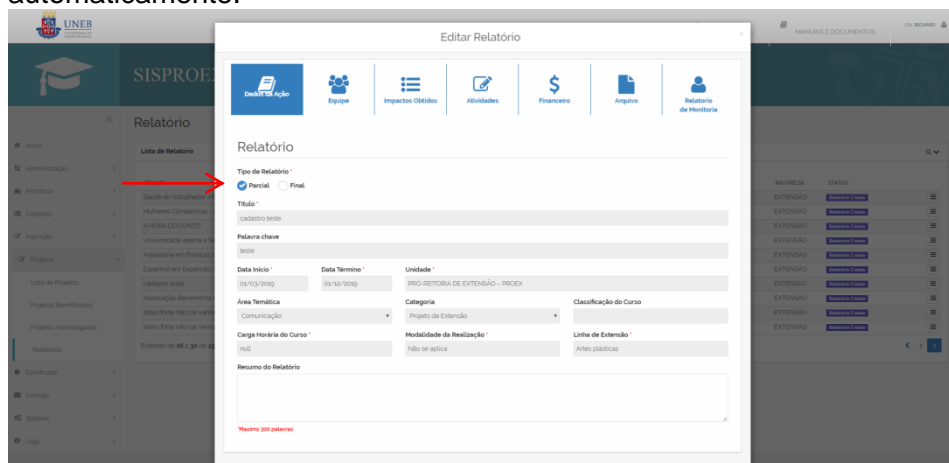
automaticamente.

UNEB

MANUAIS E DOCUMENTOS

Olá, RICHARD

SISPROEX

Relatório

Início

Administração

Monitoria

Cadastro

Inscrições

Projetos

Lista de Projetos

Projetos Beneficiados

Projetos Homologados

Relatórios

Certificado

Contato

Sistema

Logs

Lista de Relatório

Saúde do trabalhador

Mulheres Conselheiras

A HORA DO CONTO

Universidade aberta à

Assessoria em finanças

Espanhol em Expansão

cadastro teste

Associação Beneficente

Texto forte não car

Texto forte não car

Exibindo de 1 a 10 de

NATUREZA

STATUS

EXTENSÃO

Relatório Criado

EXTENSÃO

Relatório Criado

EXTENSÃO

Relatório Criado

EXTENSÃO

Relatório Criado

EXTENSÃO

Relatório Criado

EXTENSÃO

Relatório Criado

EXTENSÃO

Relatório Criado

EXTENSÃO

Relatório Criado

EXTENSÃO

Relatório Criado

EXTENSÃO

Relatório Criado

Editar Relatório

Dados da Ação

Equipe

Impactos Obtidos

Atividades

Financeiro

Arquivo

Relatório de Monitoria

Relatório

Tipo de Relatório *

Parcial

Final

Título *

cadastro teste

Palavra chave

teste

Data Início *

01/03/2019

Data Término *

01/12/2019

Unidade *

PRÓ-REITORIA DE EXTENSÃO - PROEX

Área Temática

Comunicação

Categoria

Projeto de Extensão

Classificação do Curso

Carga Horária do Curso *

null

Modalidade da Realização *

Não se aplica

Linha de Extensão *

Artes plásticas

Resumo do Relatório

*Máximo 300 palavras